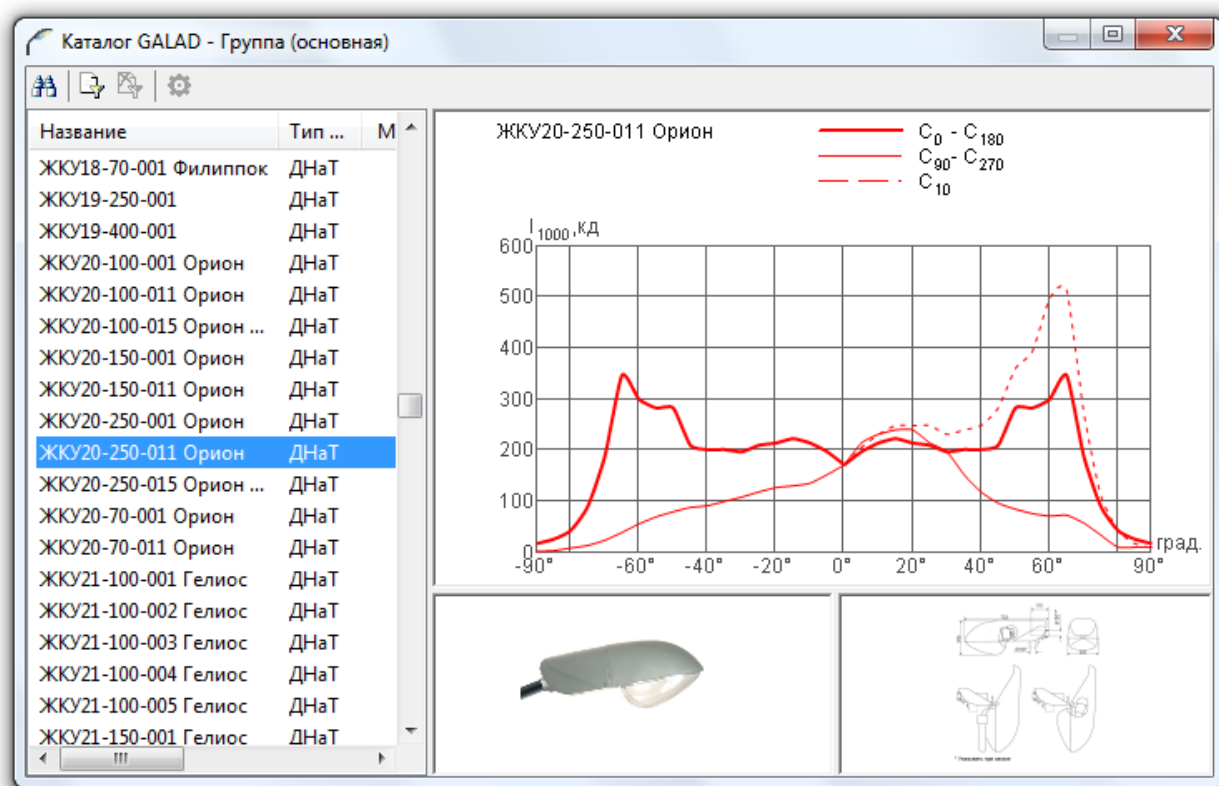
Каталог GALAD - Группа (основная)

| Название | Тип ... | М |
|---|---|---|
| ЖКУ18-70-001 Филиппок | ДНаТ | |
| ЖКУ19-250-001 | ДНаТ | |
| ЖКУ19-400-001 | ДНаТ | |
| ЖКУ20-100-001 Орион | ДНаТ | |
| ЖКУ20-100-011 Орион | ДНаТ | |
| ЖКУ20-100-015 Орион ... | ДНаТ | |
| ЖКУ20-150-001 Орион | ДНаТ | |
| ЖКУ20-150-011 Орион | ДНаТ | |
| ЖКУ20-250-001 Орион | ДНаТ | |
| ЖКУ20-250-011 Орион | ДНаТ | |
| ЖКУ20-250-015 Орион ... | ДНаТ | |
| ЖКУ20-70-001 Орион | ДНаТ | |
| ЖКУ20-70-011 Орион | ДНаТ | |
| ЖКУ21-100-001 Гелиос | ДНаТ | |
| ЖКУ21-100-002 Гелиос | ДНаТ | |
| ЖКУ21-100-003 Гелиос | ДНаТ | |
| ЖКУ21-100-004 Гелиос | ДНаТ | |
| ЖКУ21-100-005 Гелиос | ДНаТ | |
| ЖКУ21-150-001 Гелиос | ДНаТ | |

ЖКУ20-250-011 Орион
$C_0 - C_{180}$
$C_{90} - C_{270}$
$C_{10}$
$I_{1000}$, кд
600
500
400
300
200
100
0
-90° -60° -40° -20° 0° 20° 40° 60° 90°
град.
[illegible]